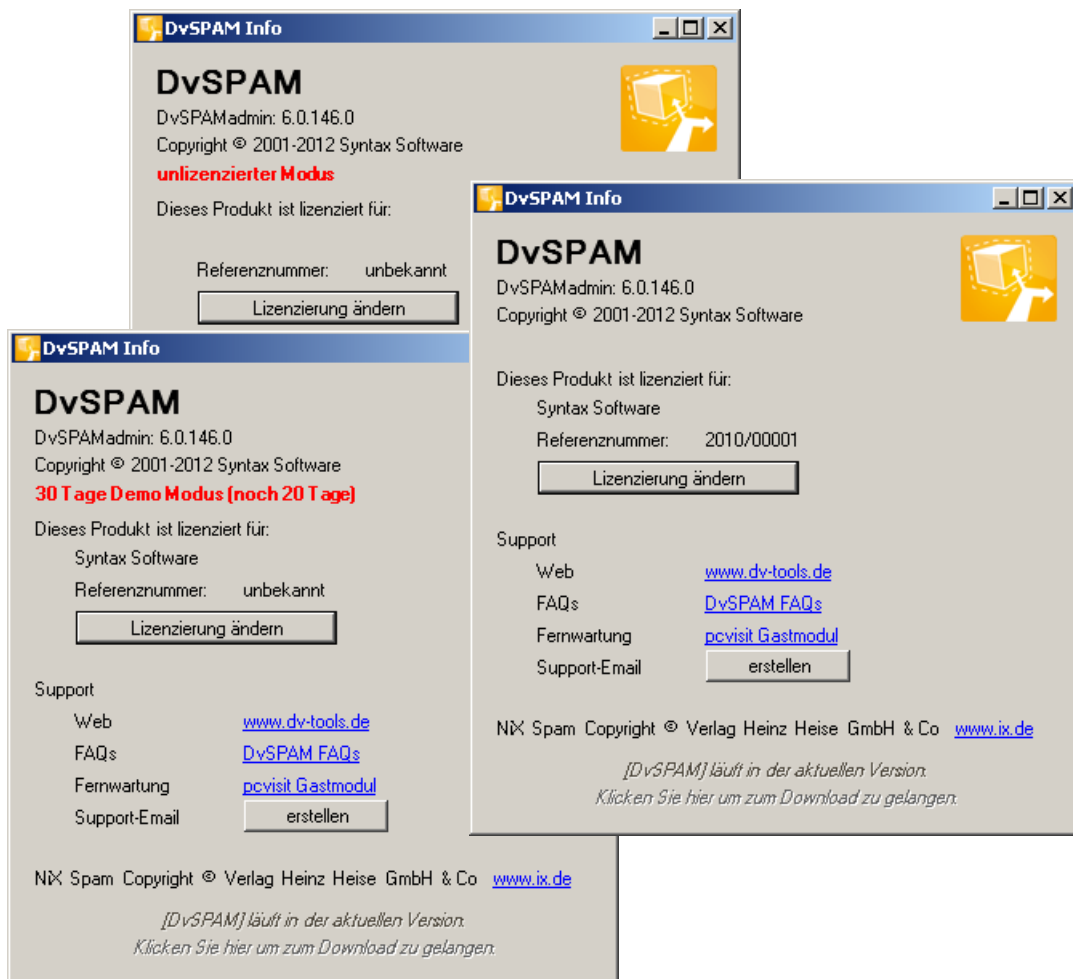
DvSPAM Info

DvSPAM
DvSPAMadmin: 6.0.146.0
Copyright © 2001-2012 Syntax Software
unlizenzierter Modus
Dieses Produkt ist lizenziert für:

Referenznummer: unbekannt
Lizenzierung ändern

DvSPAM Info

DvSPAM
DvSPAMadmin: 6.0.146.0
Copyright © 2001-2012 Syntax Software
30 Tage Demo Modus (noch 20 Tage)
Dieses Produkt ist lizenziert für:
Syntax Software
Referenznummer: unbekannt
Lizenzierung ändern

Support
Web www.dv-tools.de
FAQs DvSPAM FAQs
Fernwartung pcvisit Gastmodul
Support-Email erstellen

NiX Spam Copyright © Verlag Heinz Heise GmbH & Co www.ix.de

[DvSPAM] läuft in der aktuellen Version.
Klicken Sie hier um zum Download zu gelangen.

DvSPAM Info

DvSPAM
DvSPAMadmin: 6.0.146.0
Copyright © 2001-2012 Syntax Software

Dieses Produkt ist lizenziert für:
Syntax Software
Referenznummer: 2010/00001
Lizenzierung ändern

Support
Web www.dv-tools.de
FAQs DvSPAM FAQs
Fernwartung pcvisit Gastmodul
Support-Email erstellen

NiX Spam Copyright © Verlag Heinz Heise GmbH & Co www.ix.de

[DvSPAM] läuft in der aktuellen Version.
Klicken Sie hier um zum Download zu gelangen.